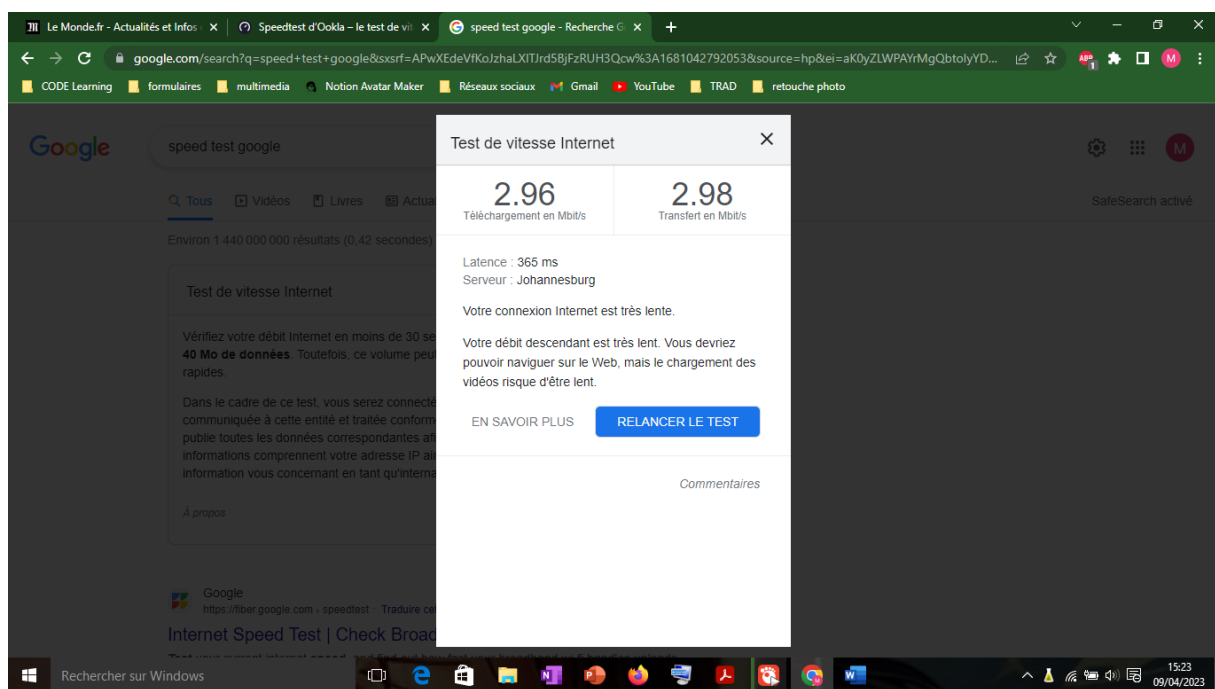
Le Monde.fr - Actualités et Infos | Speedtest d'Ookla – le test de vit | speed test google - Recherche G

google.com/search?q=speed+test+google&sxsrf=APwXEdeVfKoJzhaLXITJrd5BjFzRUH3Qcw%3A1681042792053&source=hp&ei=aK0yZLWPAYrMgQbtolyYD...

CODE Learning | formulaires | multimedia | Notion Avatar Maker | Réseaux sociaux | Gmail | YouTube | TRAD | retouche photo

Google

speed test google

Tous | Vidéos | Livres | Actua

SafeSearch activé

Environ 1 440 000 000 résultats (0,42 secondes)

Test de vitesse Internet

Vérifiez votre débit Internet en moins de 30 se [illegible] **40 Mo de données**. Toutefois, ce volume peu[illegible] rapides.

Dans le cadre de ce test, vous serez connecté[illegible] communiquée à cette entité et traitée conform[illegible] publie toutes les données correspondantes af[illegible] informations comprennent votre adresse IP a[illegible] information vous concernant en tant qu'interna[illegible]

À propos

Google
https://fiber.google.com › speedtest · Traduire ce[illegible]

Internet Speed Test | Check Broad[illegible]

Test de vitesse Internet

2.96
Téléchargement en Mbit/s

2.98
Transfert en Mbit/s

Latence : 365 ms
Serveur : Johannesburg

Votre connexion Internet est très lente.

Votre débit descendant est très lent. Vous devriez pouvoir naviguer sur le Web, mais le chargement des vidéos risque d'être lent.

EN SAVOIR PLUS

RELANCER LE TEST

Commentaires

Rechercher sur Windows

15:23
09/04/2023